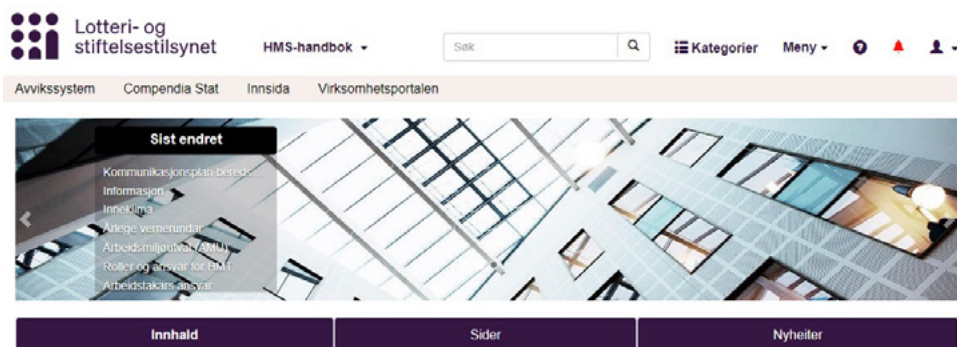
Lotteri- og stiftelsestilsynet

HMS-handbok

Søk

Kategorier

Meny

Avvikssystem

Compendia Stat

Innsida

Virksomhetsportalen

Sist endret

Kommunikasjonsplan bereds...

Informasjon

Inneklima

Årlege vernerundar

Arbeidsmiljøutval (AMU)

Roller og ansvar for HMT

Arbeidstakars ansvar

Innhald

Sider

Nyheiter